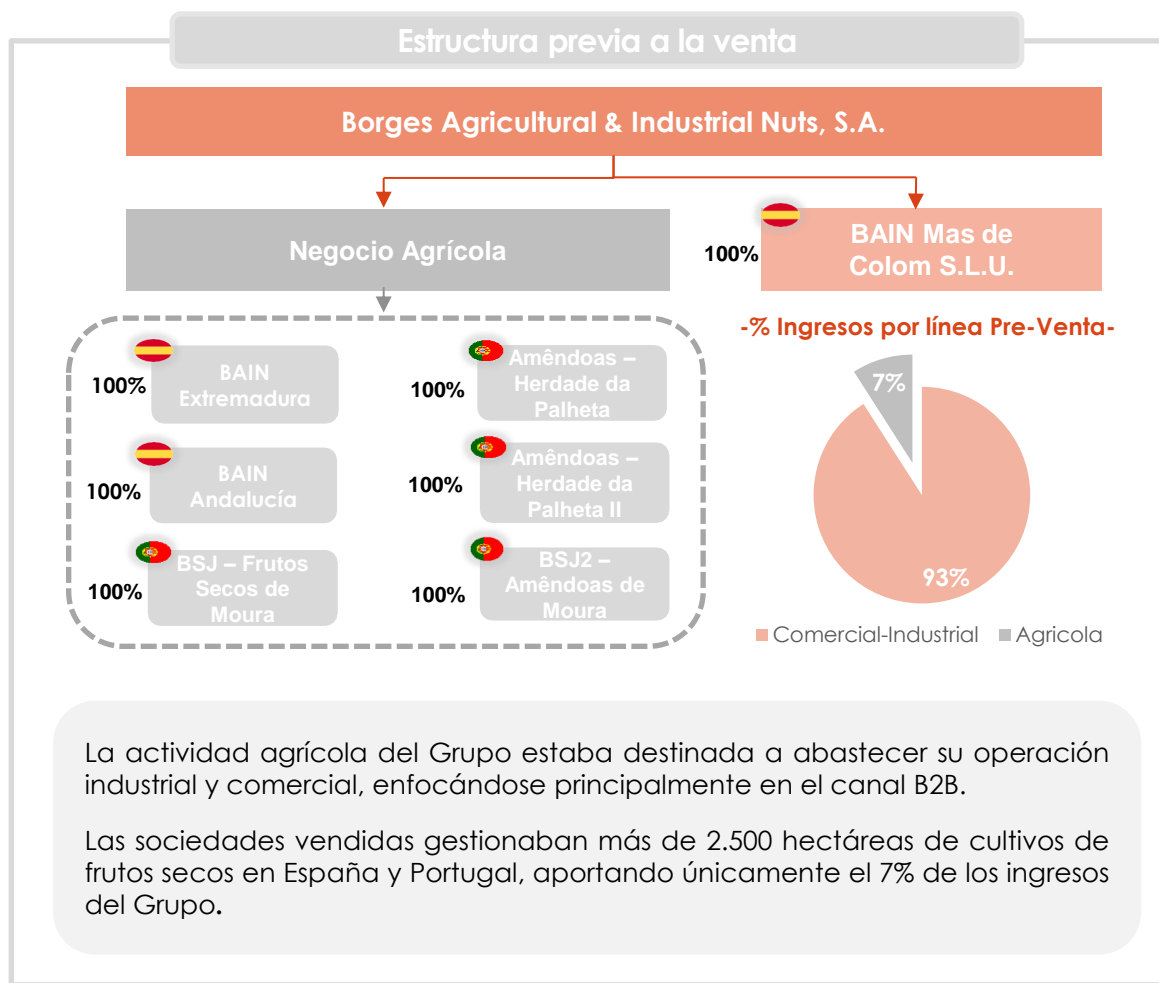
Estructura previa a la venta

Borges Agricultural & Industrial Nuts, S.A.

Negocio Agrícola

100%

BAIN Mas de Colom S.L.U.

-% Ingresos por línea Pre-Venta-

100% BAIN Extremadura

100% Amêndoas – Herdade da Palheta

100% BAIN Andalucía

100% Amêndoas – Herdade da Palheta II

100% BSJ – Frutos Secos de Moura

100% BSJ2 – Amêndoas de Moura

7%

93%

Comercial-Industrial Agricola

La actividad agrícola del Grupo estaba destinada a abastecer su operación industrial y comercial, enfocándose principalmente en el canal B2B.

Las sociedades vendidas gestionaban más de 2.500 hectáreas de cultivos de frutos secos en España y Portugal, aportando únicamente el 7% de los ingresos del Grupo.